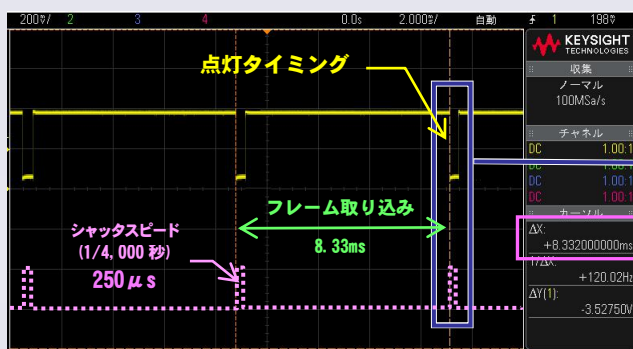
200ﾐ/ 2 3 4 0.0s 2.000ﾐ/ 自動 1 198ﾐ

KEYSIGHT TECHNOLOGIES

点灯タイミング

収集
ノーマル
100MSa/s

チャネル
DC 1.00:1
DC 1.00:1
DC 1.00:1
DC 1.00:1

フレーム取り込み

8.33ms

シャッタスピード
(1/4,000 秒)
250μs

カーソル
ΔX:
+8.332000000ms
1/ΔX:
+120.02Hz
ΔY(1):
-3.52750V